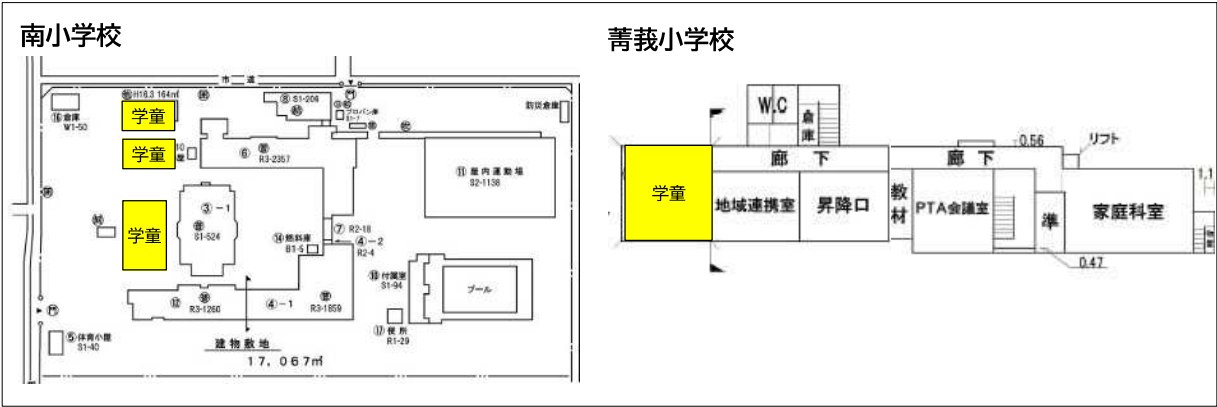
南小学校

市 道

H16.3 164㎡

学童

⑯ 倉庫 W1-50

学童

10

⑧ S1-206

プロパン庫 B1-7

防災倉庫

⑥ R3-2357

⑪ 屋内運動場 S2-1138

学童

③－1 S1-524

⑭ 燃料庫 B1-5

⑦ R2-18

④－2 R2-4

⑬ 付属室 S1-94

プール

⑫ R3-1260

④－1 R3-1859

⑤ 体育小屋 S1-40

⑰ 便所 R1-29

建物敷地

17，067㎡

菁莪小学校

W.C

倉庫

0.56

リフト

廊 下

廊 下

学童

地域連携室

昇降口

教材

PTA会議室

準

家庭科室

1.1

0.47